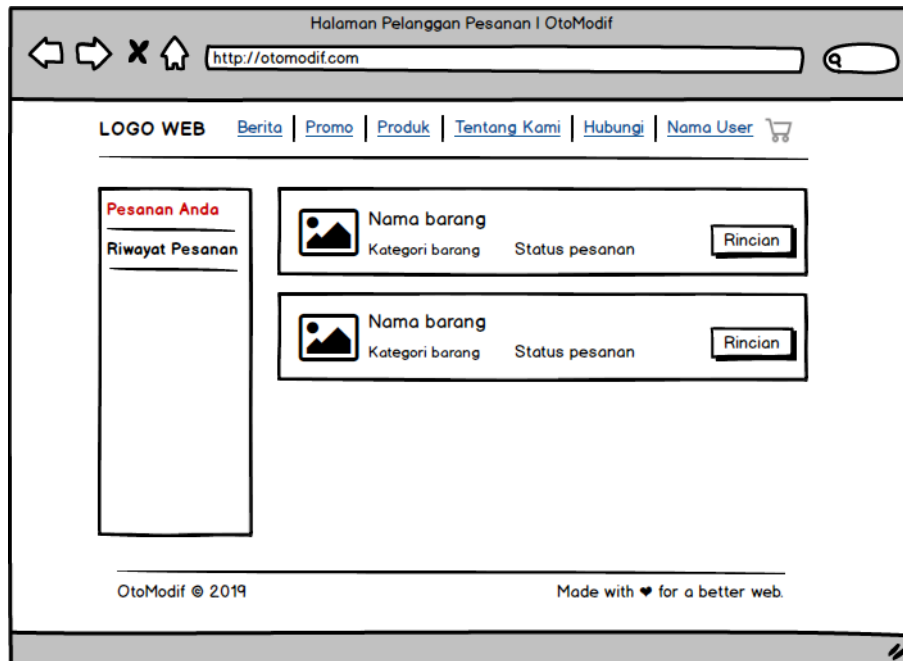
Halaman Pelanggan Pesanan I OtoModif

http://otomodif.com

LOGO WEB Berita | Promo | Produk | Tentang Kami | Hubungi | Nama User

Pesanan Anda

Riwayat Pesanan

Nama barang
Kategori barang Status pesanan
Rincian

Nama barang
Kategori barang Status pesanan
Rincian

OtoModif © 2019

Made with ❤ for a better web.